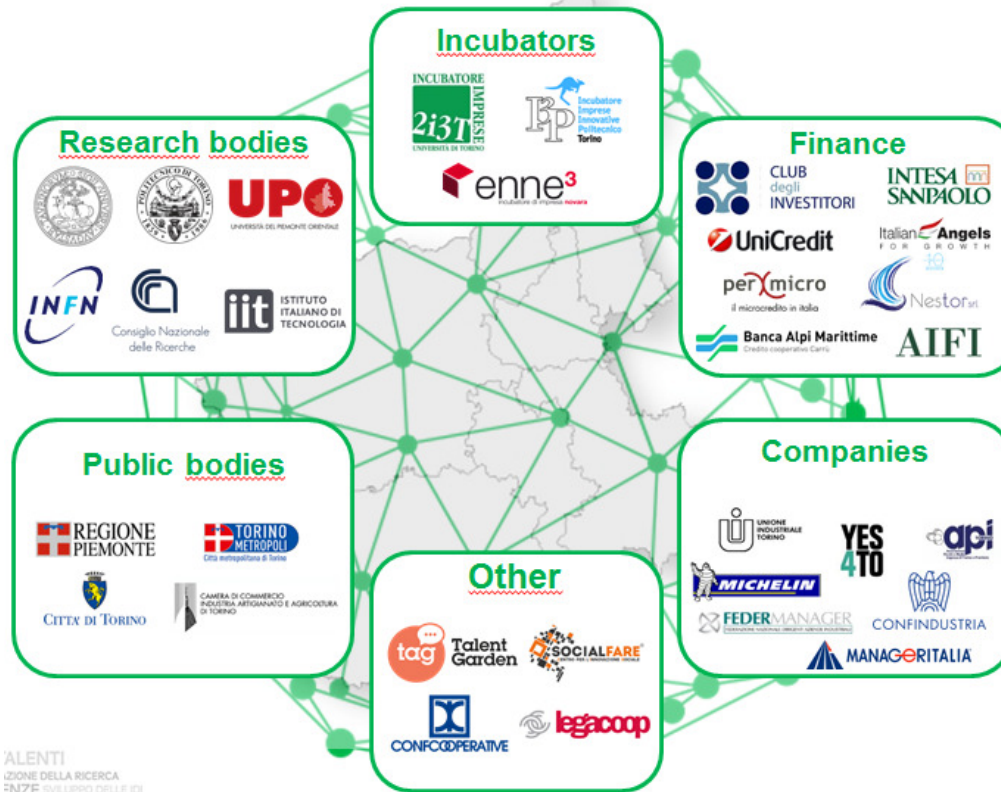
Incubators

INCUBATORE IMPRESE 2i3T UNIVERSITÀ DI TORINO

I3P Incubatore Imprese Innovative Politecnico Torino

enne³ incubatore di impresa novara

Research bodies

POLITECNICO DI TORINO 1859

UPO UNIVERSITÀ DEL PIEMONTE ORIENTALE

INFN

Consiglio Nazionale delle Ricerche

iit ISTITUTO ITALIANO DI TECNOLOGIA

Finance

CLUB degli INVESTITORI

INTESA SANPAOLO

UniCredit

Italian Angels FOR GROWTH

per micro il microcredito in italia

Nestor srl

Banca Alpi Marittime Credito cooperativo Carrù

AIFI

Public bodies

REGIONE PIEMONTE

TORINO METROPOLI Città metropolitana di Torino

CITTA' DI TORINO

CAMERA DI COMMERCIO INDUSTRIA ARTIGIANATO E AGRICOLTURA DI TORINO

Companies

UNIONE INDUSTRIALE TORINO

YES 4TO

api

MICHELIN

FEDERMANAGER

CONFINDUSTRIA

MANAGERITALIA

Other

tag Talent Garden

SOCIALFARE

CONFCOOPERATIVE

legacoop

ALENTI
AZIONE DELLA RICERCA
ENZE SVILUPPO DELLE IDE